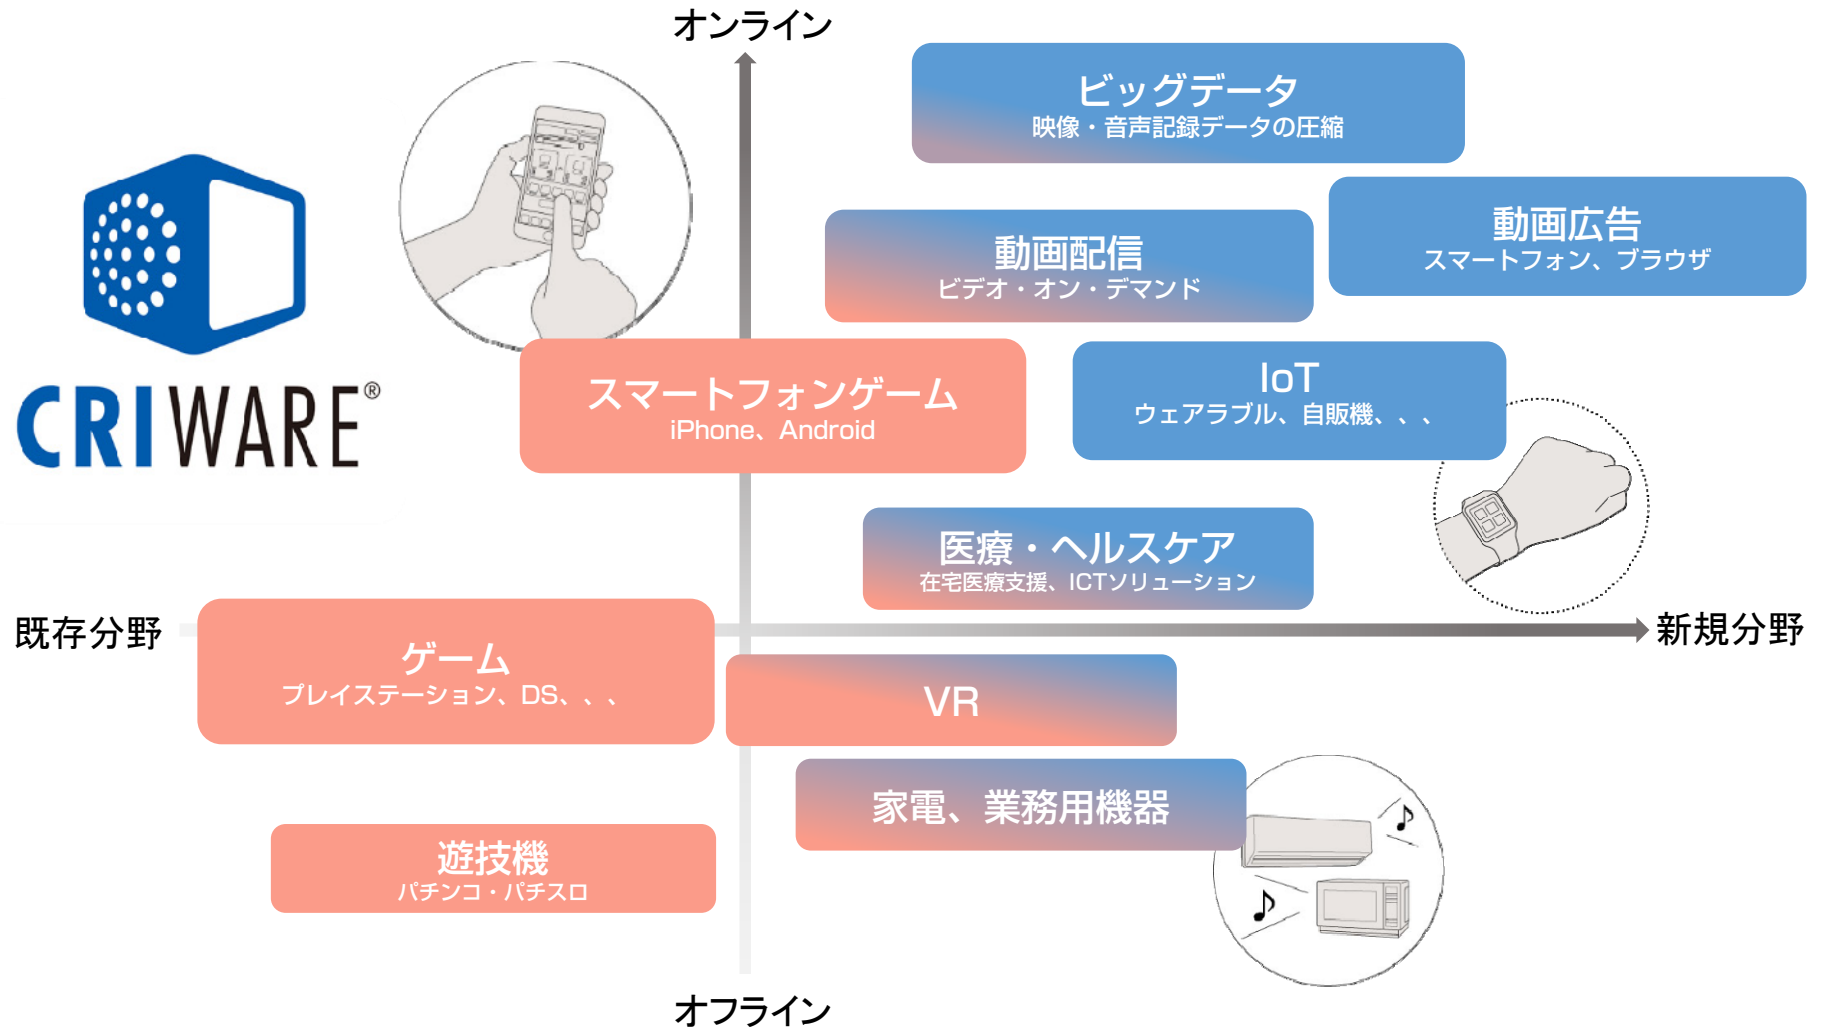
オンライン

CRIWARE®

ビッグデータ
映像・音声記録データの圧縮

動画広告
スマートフォン、ブラウザ

動画配信
ビデオ・オン・デマンド

スマートフォンゲーム
iPhone、Android

IoT
ウェアラブル、自販機、、、

医療・ヘルスケア
在宅医療支援、ICTソリューション

既存分野

新規分野

ゲーム
プレイステーション、DS、、、

VR

家電、業務用機器

遊技機
パチンコ・パチスロ

オフライン